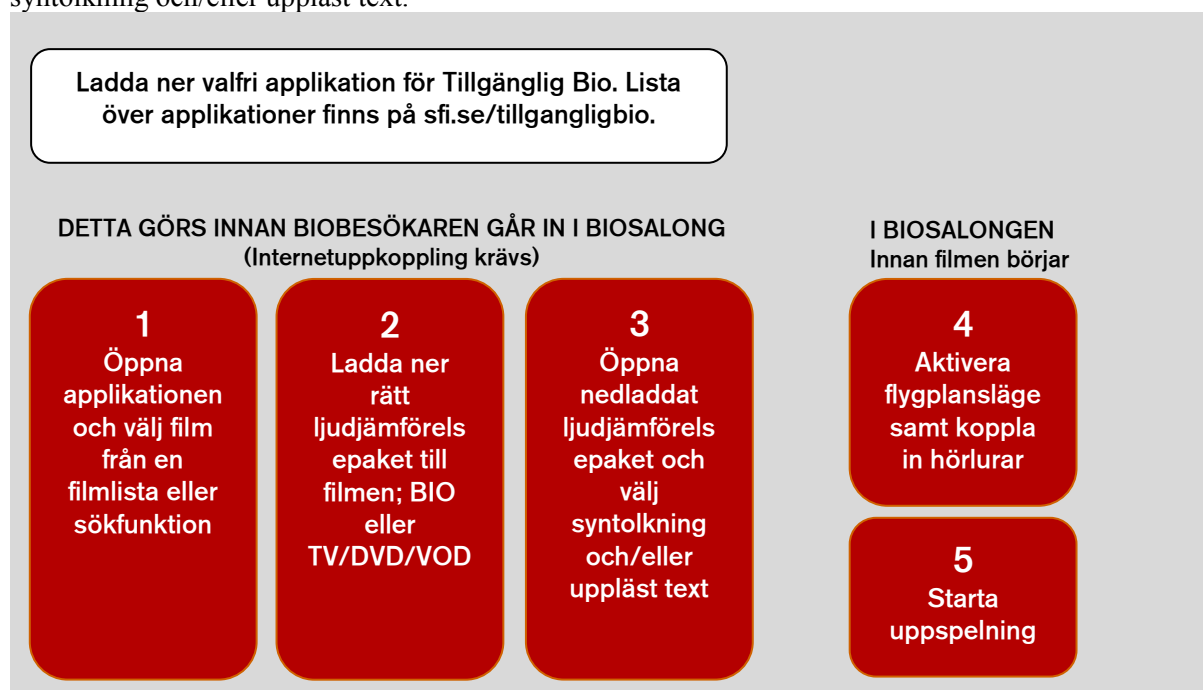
syntolkning och/eller uppläst text.

Ladda ner valfri applikation för Tillgänglig Bio. Lista över applikationer finns på sfi.se/tillgangligbio.

DETTA GÖRS INNAN BIOBESÖKAREN GÅR IN I BIOSALONG
(Internetuppkoppling krävs)

1
Öppna applikationen och välj film från en filmlista eller sökfunktion

2
Ladda ner rätt ljudjämförelsepaket till filmen; BIO eller TV/DVD/VOD

3
Öppna nedladdat ljudjämförelsepaket och välj syntolkning och/eller uppläst text

I BIOSALONGEN
Innan filmen börjar

4
Aktivera flygplansläge samt koppla in hörlurar

5
Starta uppspelning